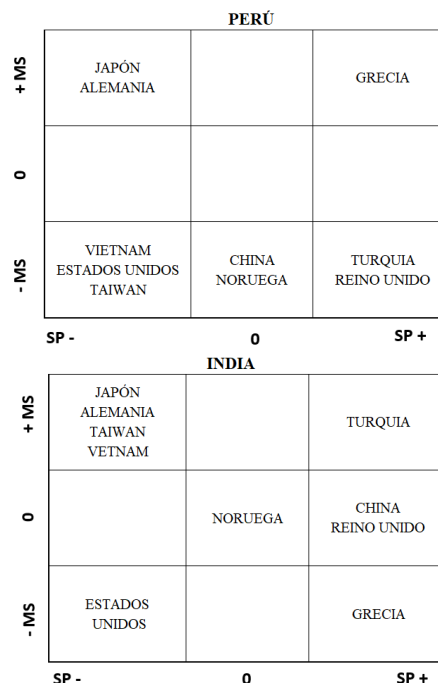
PERÚ

+ MS
0
- MS

| | | |
|---|---|---|
| JAPÓN ALEMANIA | | GRECIA |
| | | |
| VIETNAM ESTADOS UNIDOS TAIWAN | CHINA NORUEGA | TURQUIA REINO UNIDO |

SP - 0 SP +

INDIA

+ MS
0
- MS

| | | |
|---|---|---|
| JAPÓN ALEMANIA TAIWAN VETNAM | | TURQUIA |
| | NORUEGA | CHINA REINO UNIDO |
| ESTADOS UNIDOS | | GRECIA |

SP - 0 SP +